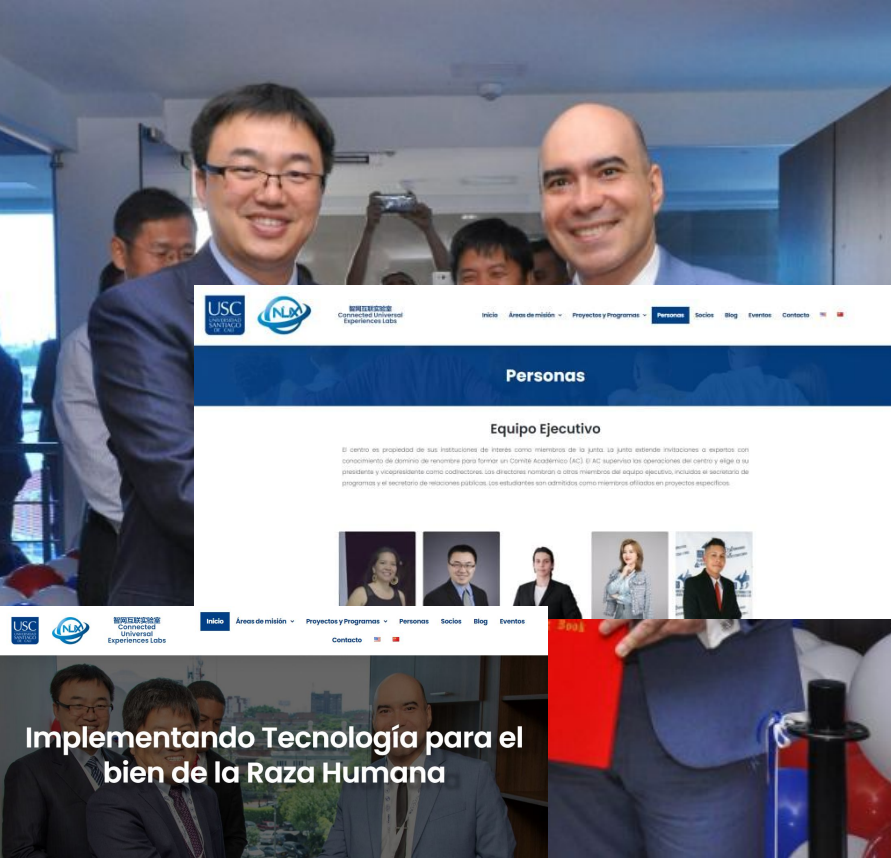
USC UNIVERSIDAD SANTIAGO DE CALI

NUX

智网互联实验室 Connected Universal Experiences Labs

Inicio Áreas de misión Proyectos y Programas Personas Socios Blog Eventos Contacto

Personas

Equipo Ejecutivo

El centro es propiedad de sus instituciones de interés como miembros de la junta. La junta extiende invitaciones a expertos con conocimiento de dominio de renombre para formar un Comité Académico (AC). El AC supervisa las operaciones del centro y elige a su presidente y vicepresidente como codirectores. Los directores nombran a otros miembros del equipo ejecutivo, incluidos el secretario de programas y el secretario de relaciones públicas. Los estudiantes son admitidos como miembros afiliados en proyectos específicos.

USC

NUX

智网互联实验室 Connected Universal Experiences Labs

Inicio Áreas de misión Proyectos y Programas Personas Socios Blog Eventos Contacto

Implementando Tecnología para el bien de la Raza Humana